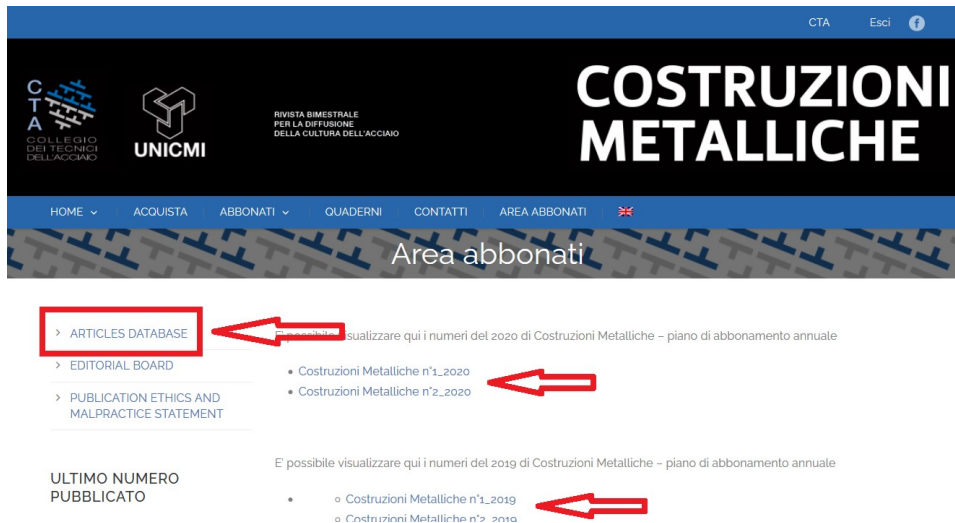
CTA Esci

CTA COLLEGIO DEI TECNICI DELL'ACCIAIO

UNICMI

RIVISTA BIMESTRALE PER LA DIFFUSIONE DELLA CULTURA DELL'ACCIAIO

COSTRUZIONI METALLICHE

HOME ACQUISTA ABBONATI QUADERNI CONTATTI AREA ABBONATI

Area abbonati

> ARTICLES DATABASE
> EDITORIAL BOARD
> PUBLICATION ETHICS AND MALPRACTICE STATEMENT

ULTIMO NUMERO PUBBLICATO

E' possibile visualizzare qui i numeri del 2020 di Costruzioni Metalliche – piano di abbonamento annuale

- Costruzioni Metalliche n°1_2020
- Costruzioni Metalliche n°2_2020

E' possibile visualizzare qui i numeri del 2019 di Costruzioni Metalliche – piano di abbonamento annuale

- Costruzioni Metalliche n°1_2019
- Costruzioni Metalliche n°2_2019